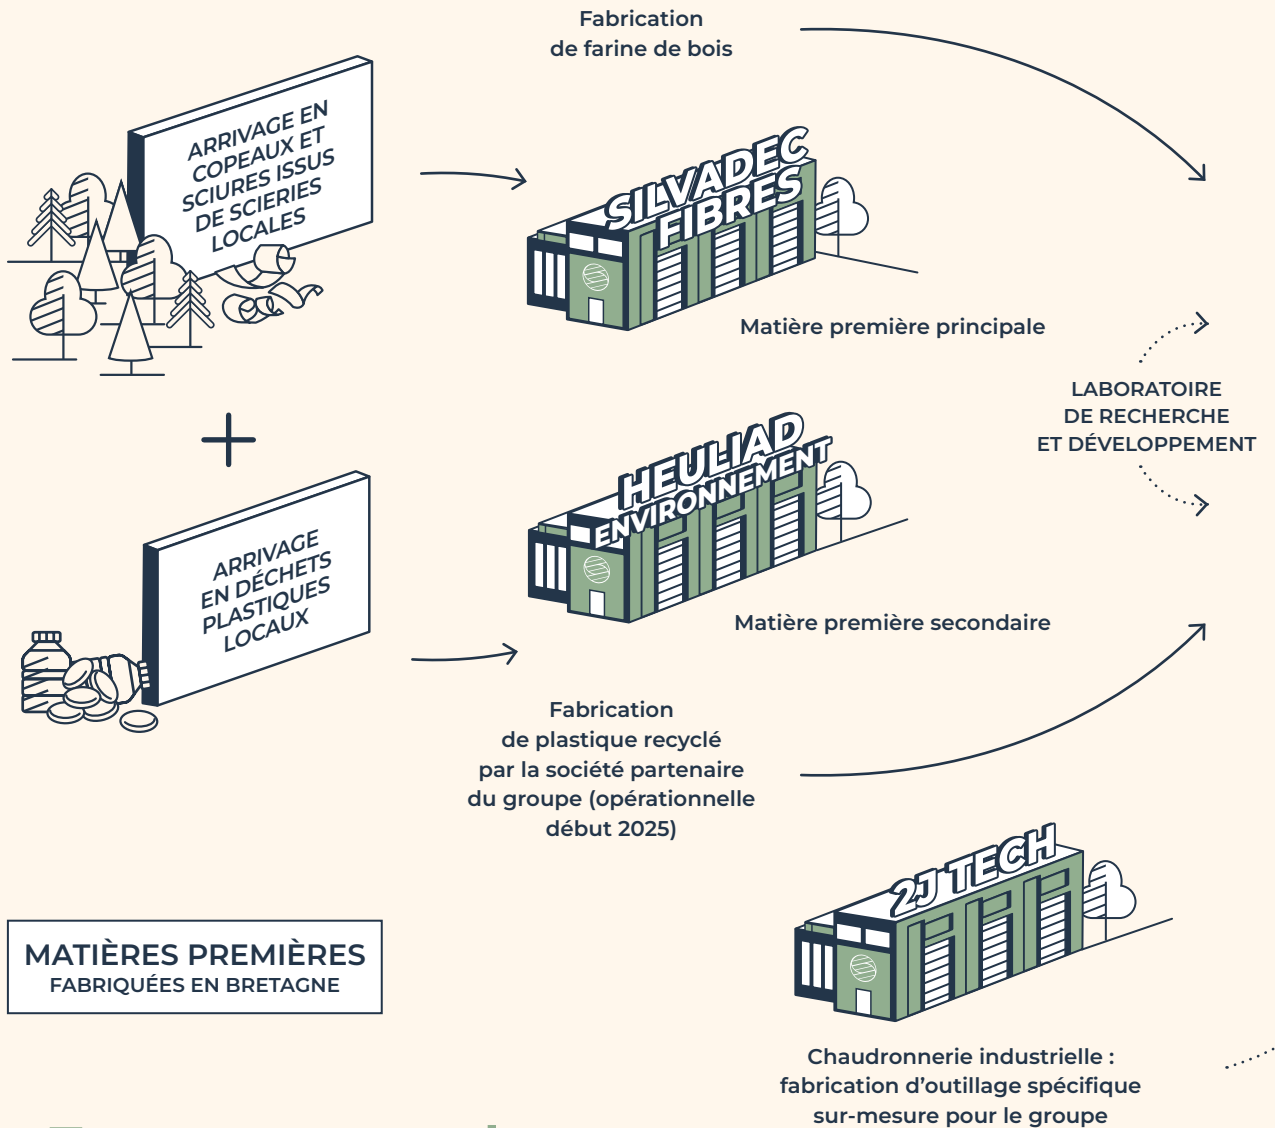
Fabrication de farine de bois

ARRIVAGE EN COPEAUX ET SCIURES ISSUS DE SCIERIES LOCALES

SILVADEC FIBRES

Matière première principale

LABORATOIRE DE RECHERCHE ET DÉVELOPPEMENT

ARRIVAGE EN DÉCHETS PLASTIQUES LOCAUX

HEULIAD ENVIRONNEMENT

Matière première secondaire

Fabrication de plastique recyclé par la société partenaire du groupe (opérationnelle début 2025)

2J TECH

MATIÈRES PREMIÈRES FABRIQUÉES EN BRETAGNE

Chaudronnerie industrielle : fabrication d'outillage spécifique sur-mesure pour le groupe